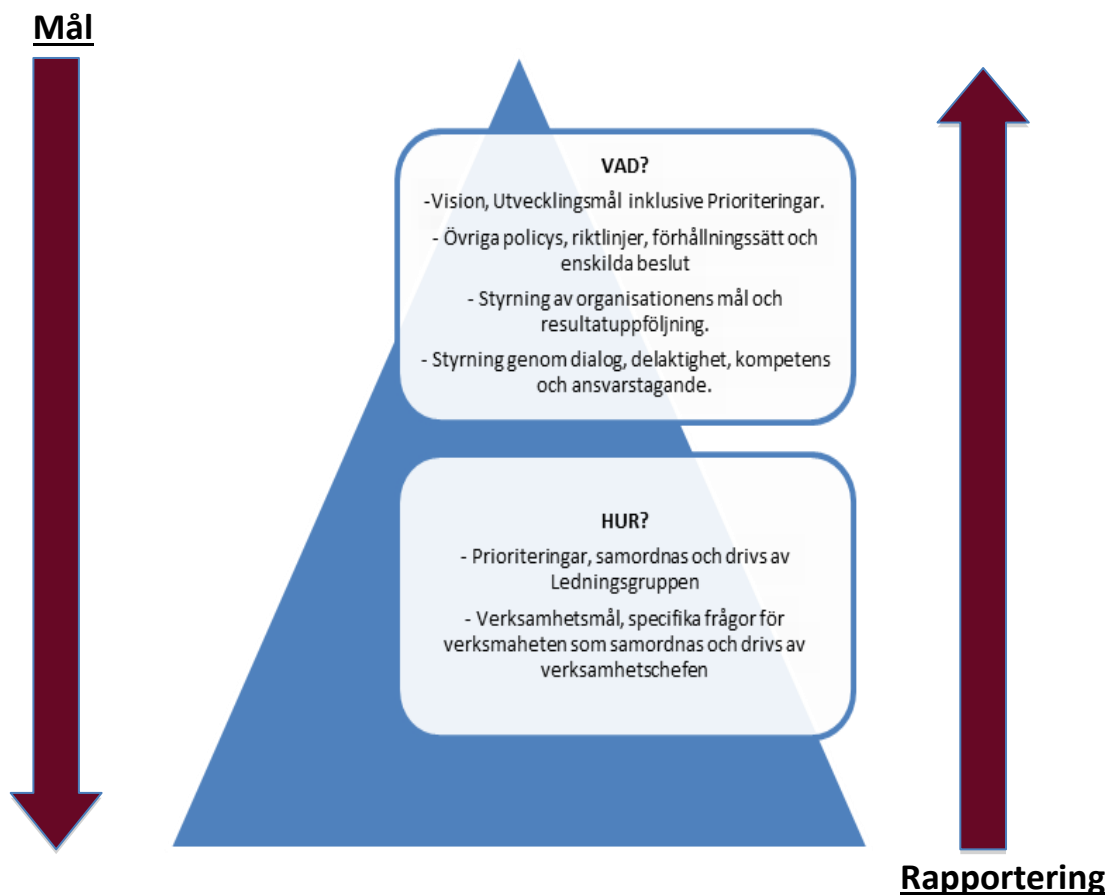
Mål

VAD?

-Vision, Utvecklingsmål inklusive Prioriteringar.

- Övriga policys, riktlinjer, förhållningssätt och enskilda beslut

- Styrning av organisationens mål och resultatuppföljning.

- Styrning genom dialog, delaktighet, kompetens och ansvarstagande.

HUR?

- Prioriteringar, samordnas och drivs av Ledningsgruppen

- Verksamhetsmål, specifika frågor för verksmaheten som samordnas och drivs av verksamhetschefen

Rapportering